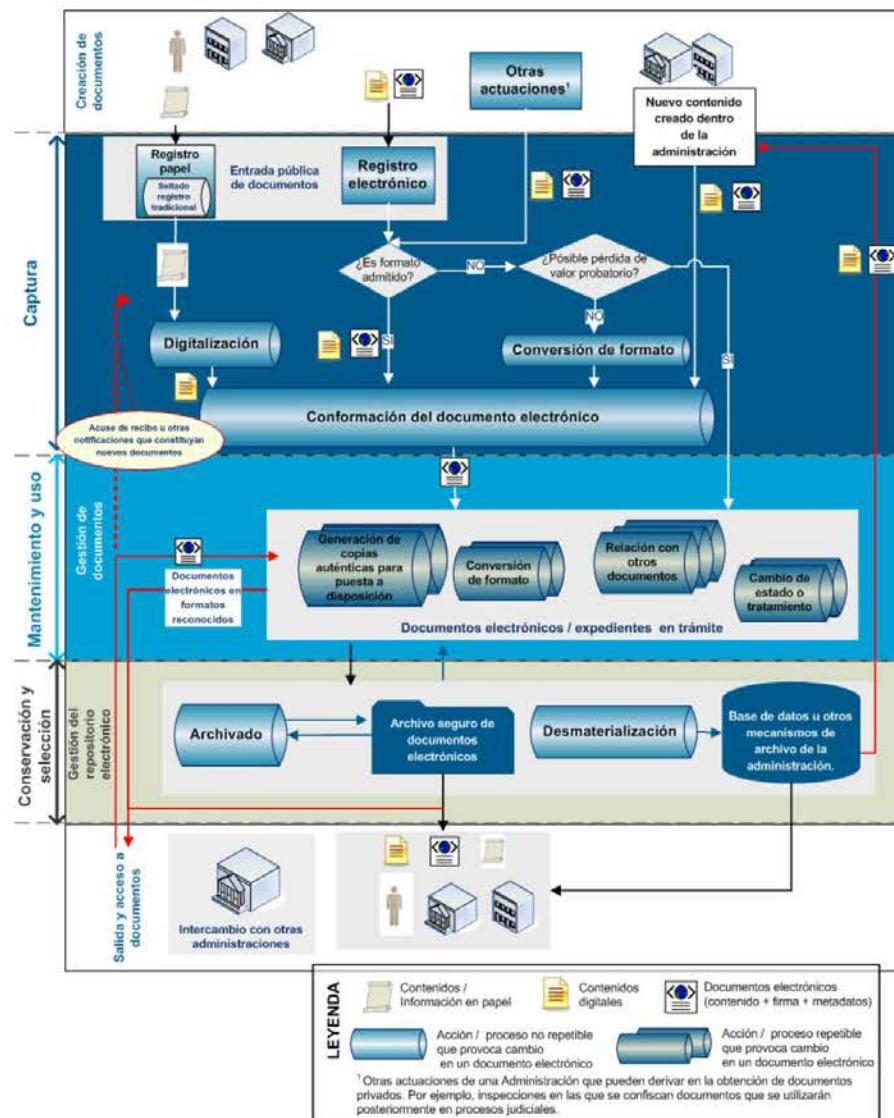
Creación de documentos

Otras actuaciones¹

Nuevo contenido creado dentro de la administración

Captura

Registro papel

Sellado registro tradicional

Entrada pública de documentos

Registro electrónico

¿Es formato admitido?

NO

¿Posible pérdida de valor probatorio?

NO

SI

SI

Digitalización

Conversión de formato

Conformación del documento electrónico

Acuse de recibo u otras notificaciones que constituyan nuevos documentos

Mantenimiento y uso

Gestión de documentos

Documentos electrónicos en formatos reconocidos

Generación de copias auténticas para puesta a disposición

Conversión de formato

Relación con otros documentos

Cambio de estado o tratamiento

Documentos electrónicos / expedientes en trámite

Conservación y selección

Gestión del repositorio electrónico

Archivado

Archivo seguro de documentos electrónicos

Desmaterialización

Base de datos u otros mecanismos de archivo de la administración.

Salida y acceso a documentos

Intercambio con otras administraciones

LEYENDA

Contenidos / Información en papel

Contenidos digitales

Documentos electrónicos (contenido + firma + metadatos)

Acción / proceso no repetible que provoca cambio en un documento electrónico

Acción / proceso repetible que provoca cambio en un documento electrónico

¹Otras actuaciones de una Administración que pueden derivar en la obtención de documentos privados. Por ejemplo, inspecciones en las que se confiscan documentos que se utilizarán posteriormente en procesos judiciales.